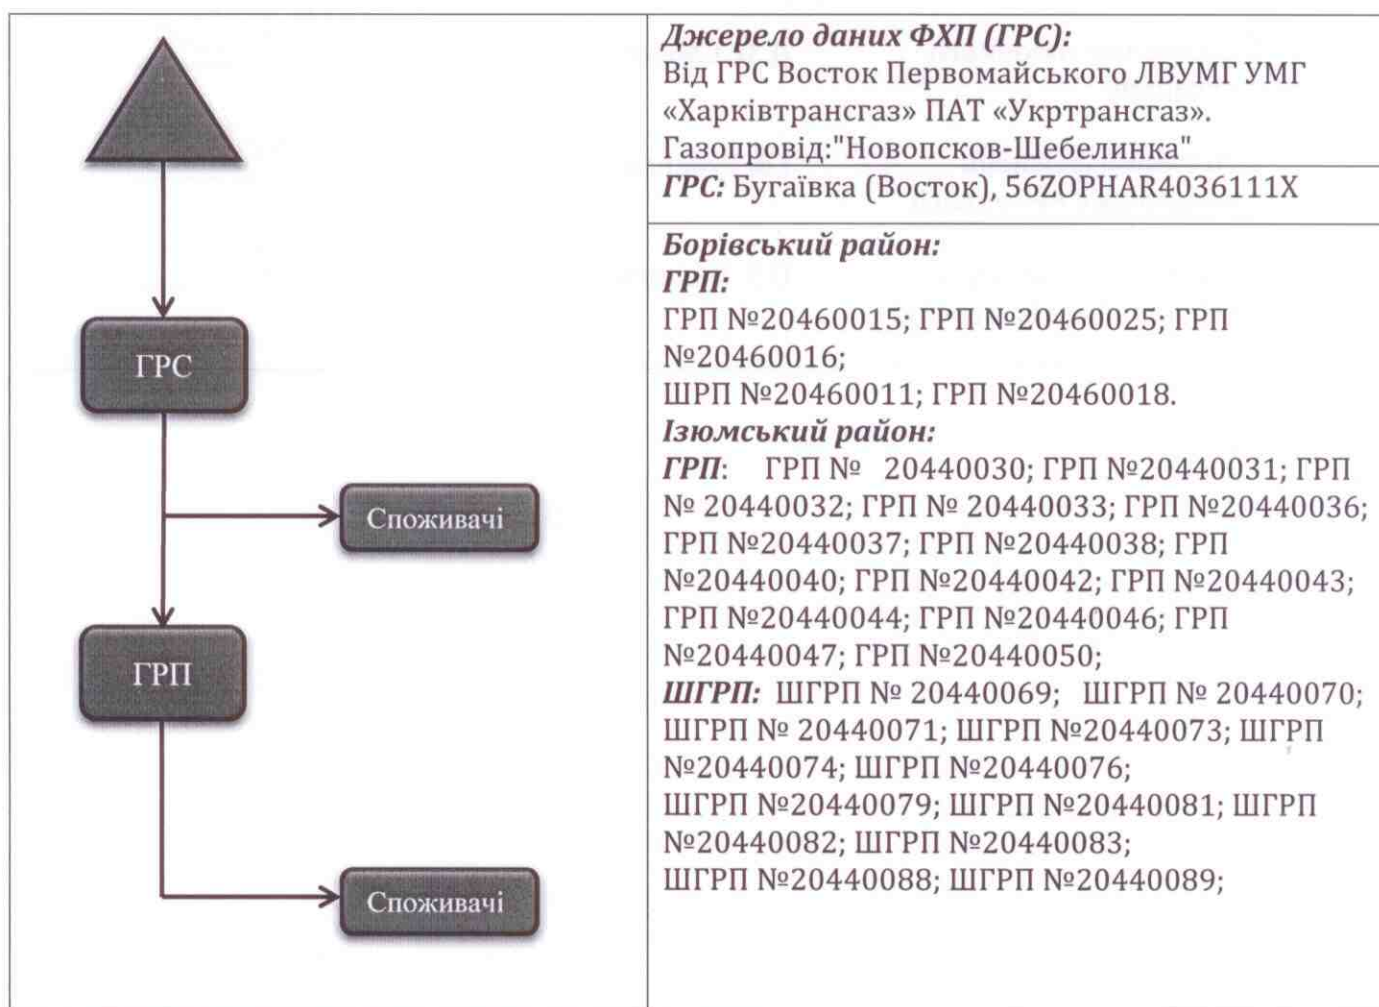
ГРС

Споживачі

ГРП

Споживачі

*Джерело даних ФХП (ГРС):*
Від ГРС Восток Первомайського ЛВУМГ УМГ «Харківтрансгаз» ПАТ «Укртрансгаз».
Газопровід:"Новопсков-Шебелинка"

*ГРС:* Бугаївка (Восток), 56ZOPHAR4036111X

*Борівський район:*
*ГРП:*
ГРП №20460015; ГРП №20460025; ГРП №20460016;
ШРП №20460011; ГРП №20460018.
*Ізюмський район:*
*ГРП*: ГРП № 20440030; ГРП №20440031; ГРП № 20440032; ГРП № 20440033; ГРП №20440036; ГРП №20440037; ГРП №20440038; ГРП №20440040; ГРП №20440042; ГРП №20440043; ГРП №20440044; ГРП №20440046; ГРП №20440047; ГРП №20440050;
*ШГРП:* ШГРП № 20440069; ШГРП № 20440070; ШГРП № 20440071; ШГРП №20440073; ШГРП №20440074; ШГРП №20440076;
ШГРП №20440079; ШГРП №20440081; ШГРП №20440082; ШГРП №20440083;
ШГРП №20440088; ШГРП №20440089;